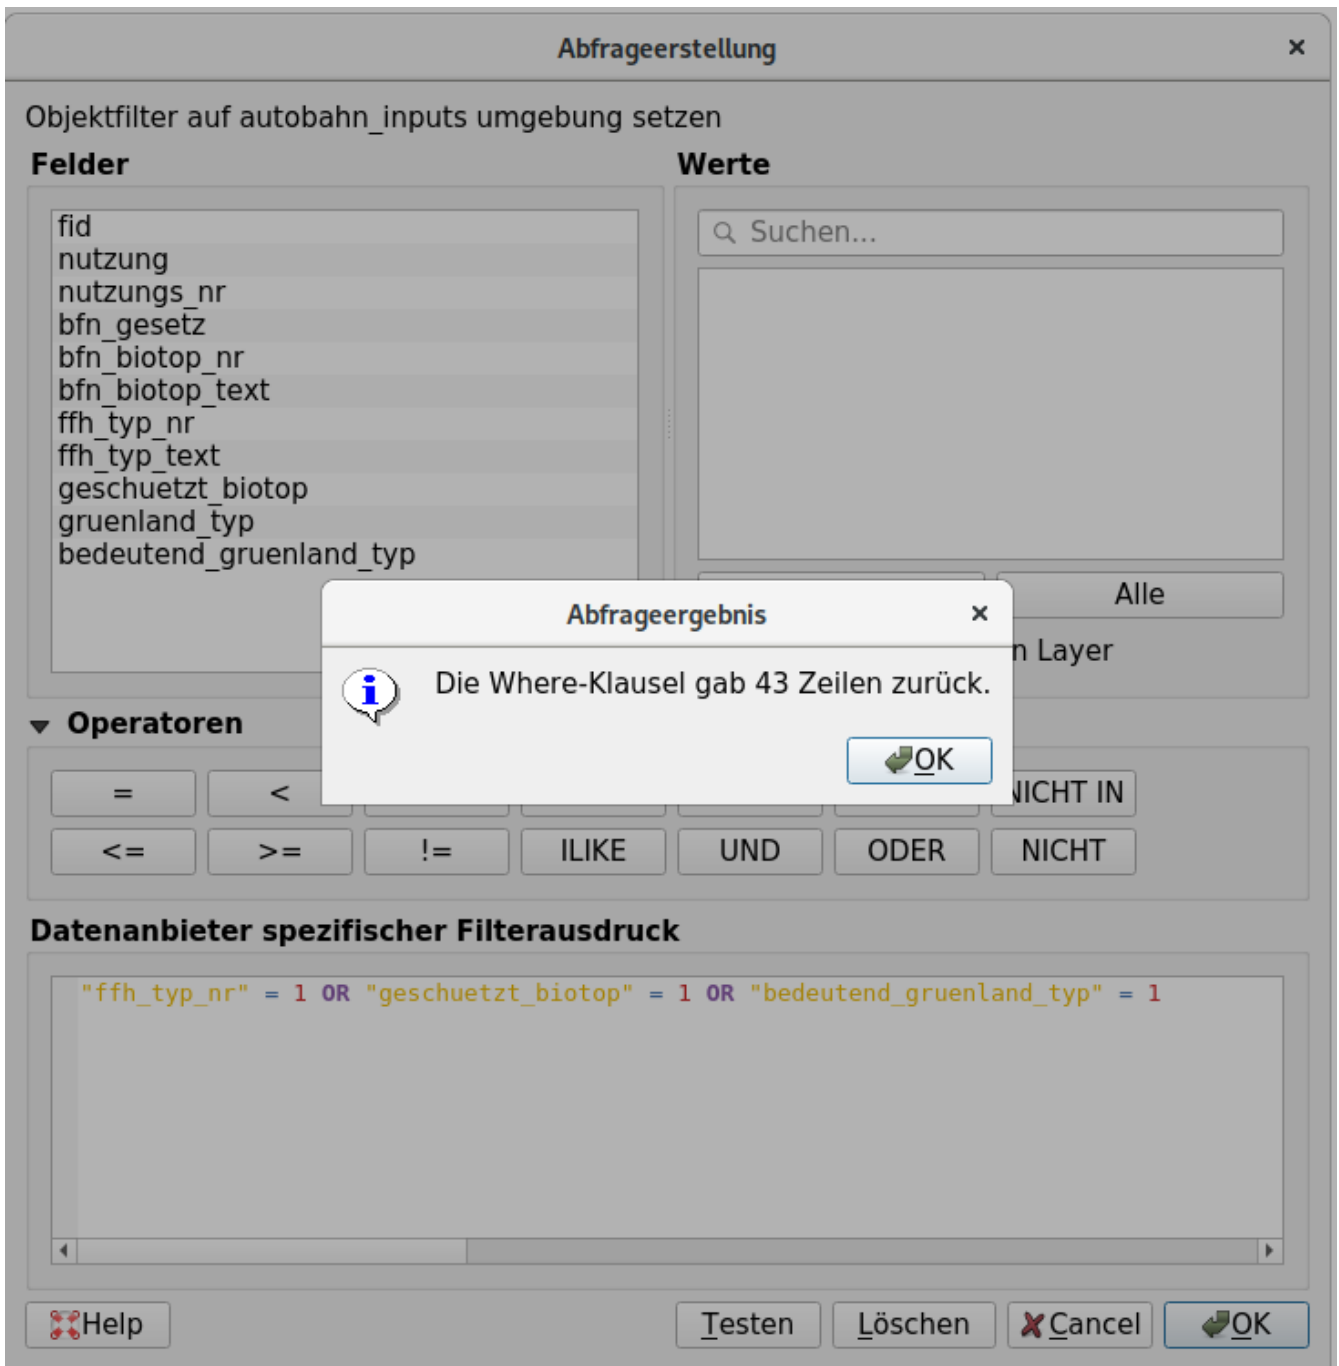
Abfrageerstellung ×

Objektfilter auf autobahn_inputs umgebung setzen

Felder

fid
nutzung
nutzungs_nr
bfn_gesetz
bfn_biotop_nr
bfn_biotop_text
ffh_typ_nr
ffh_typ_text
geschuetzt_biotop
gruenland_typ
bedeutend_gruenland_typ

Werte

Suchen...

Alle

n Layer

Abfrageergebnis ×

Die Where-Klausel gab 43 Zeilen zurück.

OK

Operatoren

| = | < | | | | | NICHT IN |
|---|---|---|---|---|---|---|
| <= | >= | != | ILIKE | UND | ODER | NICHT |

Datenanbieter spezifischer Filterausdruck

"ffh_typ_nr" = 1 OR "geschuetzt_biotop" = 1 OR "bedeutend_gruenland_typ" = 1

Help   Testen   Löschen   Cancel   OK